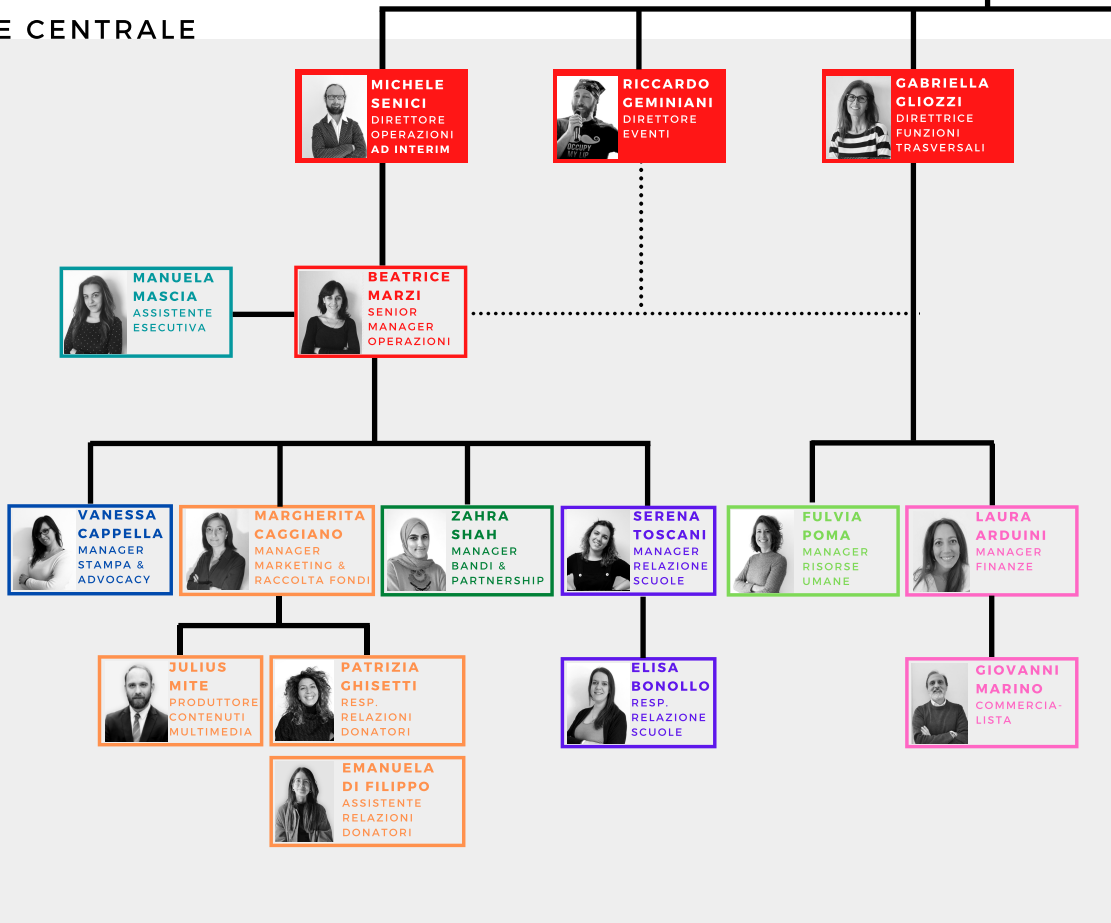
E CENTRALE

MICHELE SENICI
DIRETTORE OPERAZIONI AD INTERIM

RICCARDO GEMINIANI
DIRETTORE EVENTI

GABRIELLA GLIOZZI
DIRETTRICE FUNZIONI TRASVERSALI

MANUELA MASCIA
ASSISTENTE ESECUTIVA

BEATRICE MARZI
SENIOR MANAGER OPERAZIONI

VANESSA CAPPELLA
MANAGER STAMPA & ADVOCACY

MARGHERITA CAGGIANO
MANAGER MARKETING & RACCOLTA FONDI

ZAHRA SHAH
MANAGER BANDI & PARTNERSHIP

SERENA TOSCANI
MANAGER RELAZIONE SCUOLE

FULVIA POMA
MANAGER RISORSE UMANE

LAURA ARDUINI
MANAGER FINANZE

JULIUS MITE
PRODUTTORE CONTENUTI MULTIMEDIA

PATRIZIA GHISETTI
RESP. RELAZIONI DONATORI

EMANUELA DI FILIPPO
ASSISTENTE RELAZIONI DONATORI

ELISA BONOLLO
RESP. RELAZIONE SCUOLE

GIOVANNI MARINO
COMMERCIALISTA